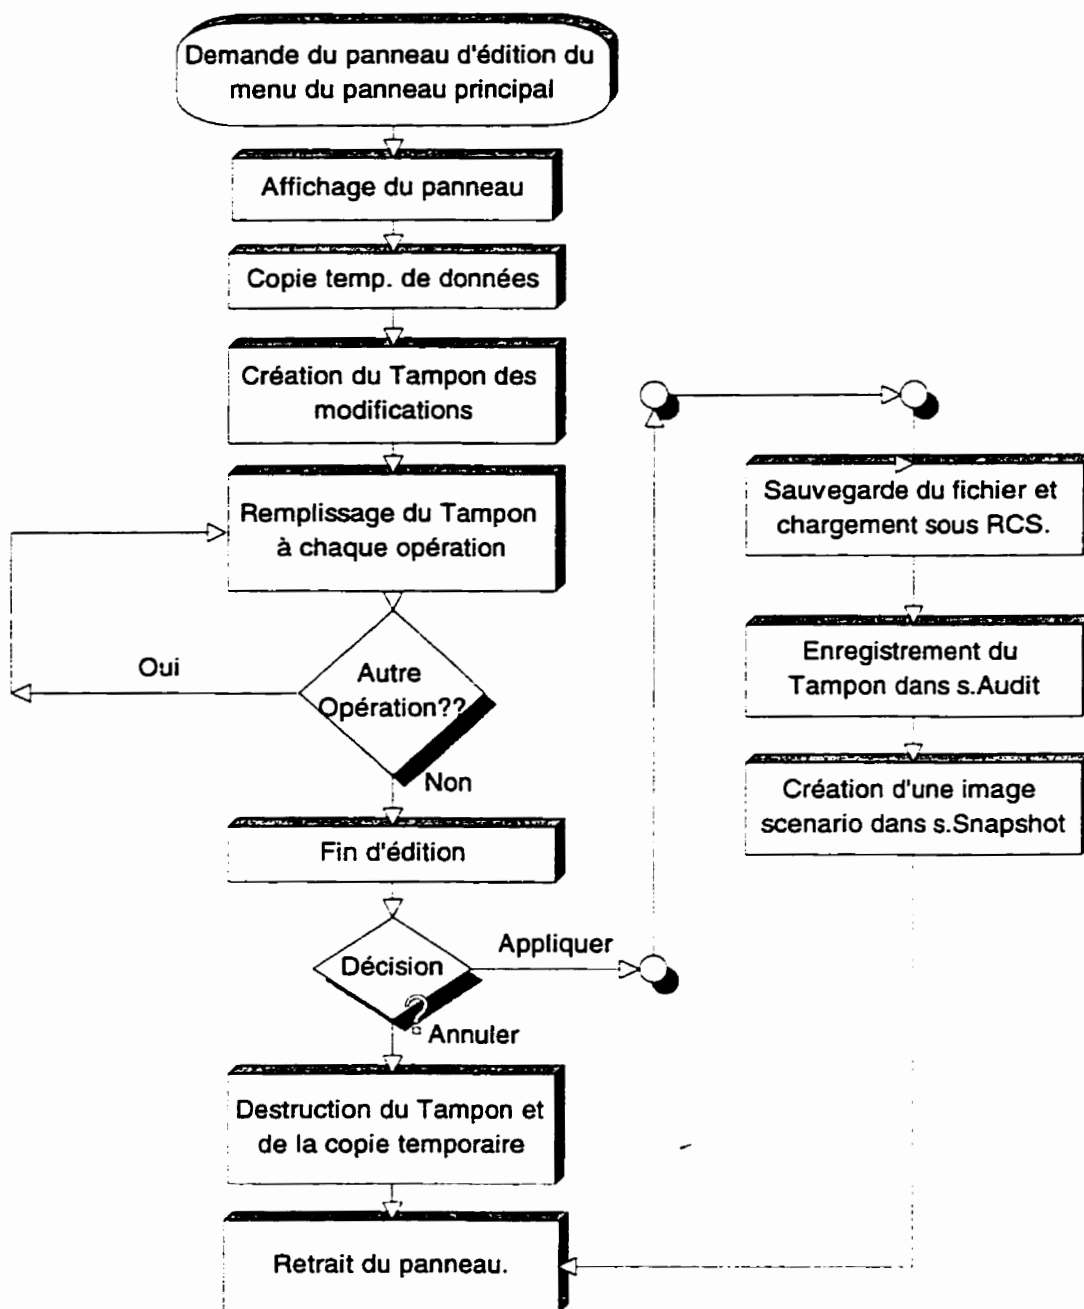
Demande du panneau d'édition du menu du panneau principal

Affichage du panneau

Copie temp. de données

Création du Tampon des modifications

Remplissage du Tampon à chaque opération

Oui

Autre Opération??

Non

Fin d'édition

Décision

Appliquer

Annuler

Destruction du Tampon et de la copie temporaire

Retrait du panneau.

Sauvegarde du fichier et chargement sous RCS.

Enregistrement du Tampon dans s.Audit

Création d'une image scenario dans s.Snapshot